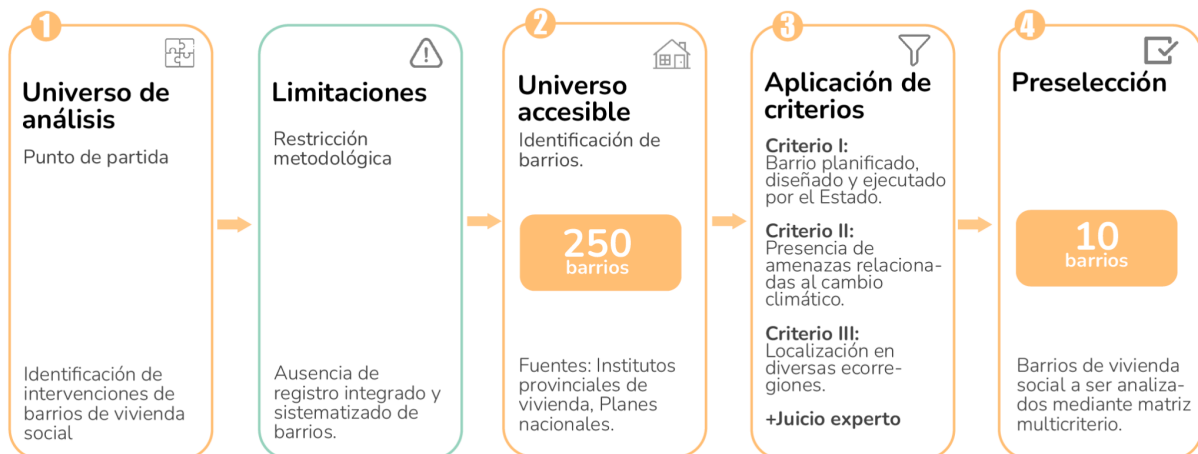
1

Universo de análisis

Punto de partida

Identificación de intervenciones de barrios de vivienda social

Limitaciones

Restricción metodológica

Ausencia de registro integrado y sistematizado de barrios.

2

Universo accesible

Identificación de barrios.

250 barrios

Fuentes: Institutos provinciales de vivienda, Planes nacionales.

3

Aplicación de criterios

Criterio I: Barrio planificado, diseñado y ejecutado por el Estado.

Criterio II: Presencia de amenazas relacionadas al cambio climático.

Criterio III: Localización en diversas ecorregiones.

+Juicio experto

4

Preselección

10 barrios

Barrios de vivienda social a ser analizados mediante matriz multicriterio.